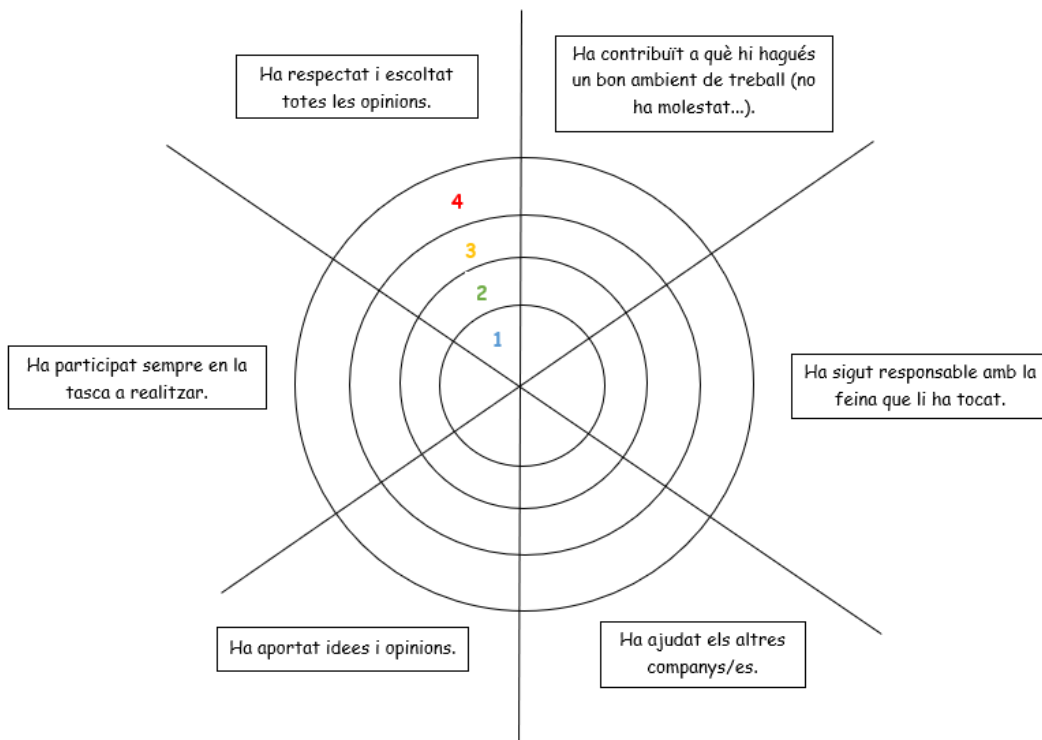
Ha respectat i escoltat totes les opinions.

Ha contribuït a què hi hagués un bon ambient de treball (no ha molestat...).

4

3

2

1

Ha participat sempre en la tasca a realitzar.

Ha sigut responsable amb la feina que li ha tocat.

Ha aportat idees i opinions.

Ha ajudat els altres companys/es.